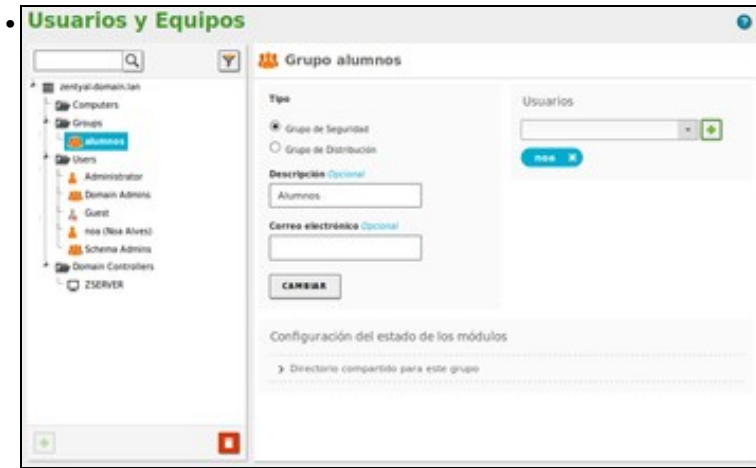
Usuarios y Equipos

zentyal.domain.lan
Computers
Groups
alumnos
Users
Administrator
Domain Admins
Guest
noa (Noa Alves)
Schema Admins
Domain Controllers
ZSERVER

Grupo alumnos

Tipo
Grupo de Seguridad
Grupo de Distribución

Descripción Opcional
Alumnos

Correo electrónico Opcional

CAMBIAR

Usuarios
noa

Configuración del estado de los módulos
Directorio compartido para este grupo